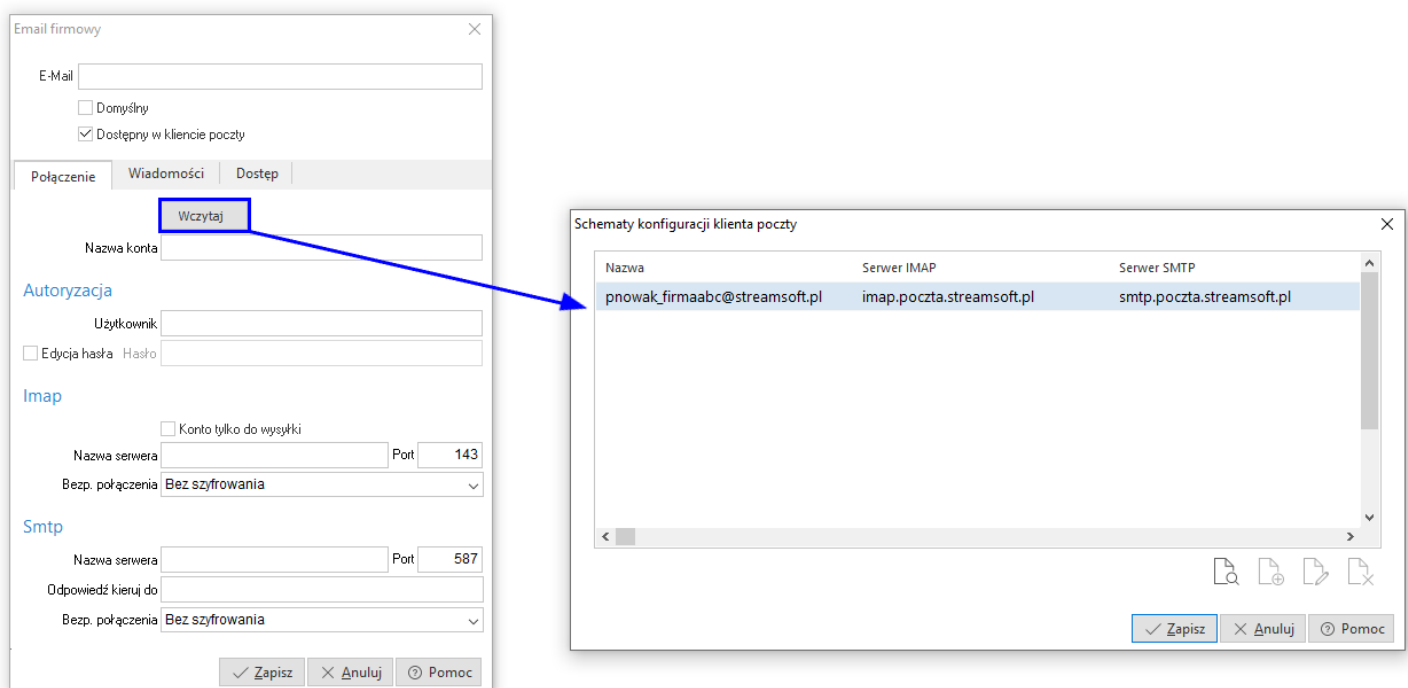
Email firmowy

E-Mail

Domyślny

Dostępny w kliencie poczty

Połączenie | Wiadomości | Dostęp

Wczytaj

Nazwa konta

Autoryzacja

Użytkownik

Edycja hasła Hasło

Imap

Konto tylko do wysyłki

Nazwa serwera Port 143

Bezp. połączenia Bez szyfrowania

Smtp

Nazwa serwera Port 587

Odpowiedź kieruj do

Bezp. połączenia Bez szyfrowania

Zapisz Anuluj Pomoc

Schematy konfiguracji klienta poczty

| Nazwa | Serwer IMAP | Serwer SMTP |
|---|---|---|
| pnowak_firmaabc@streamsoft.pl | imap.poczta.streamsoft.pl | smtp.poczta.streamsoft.pl |

Zapisz Anuluj Pomoc